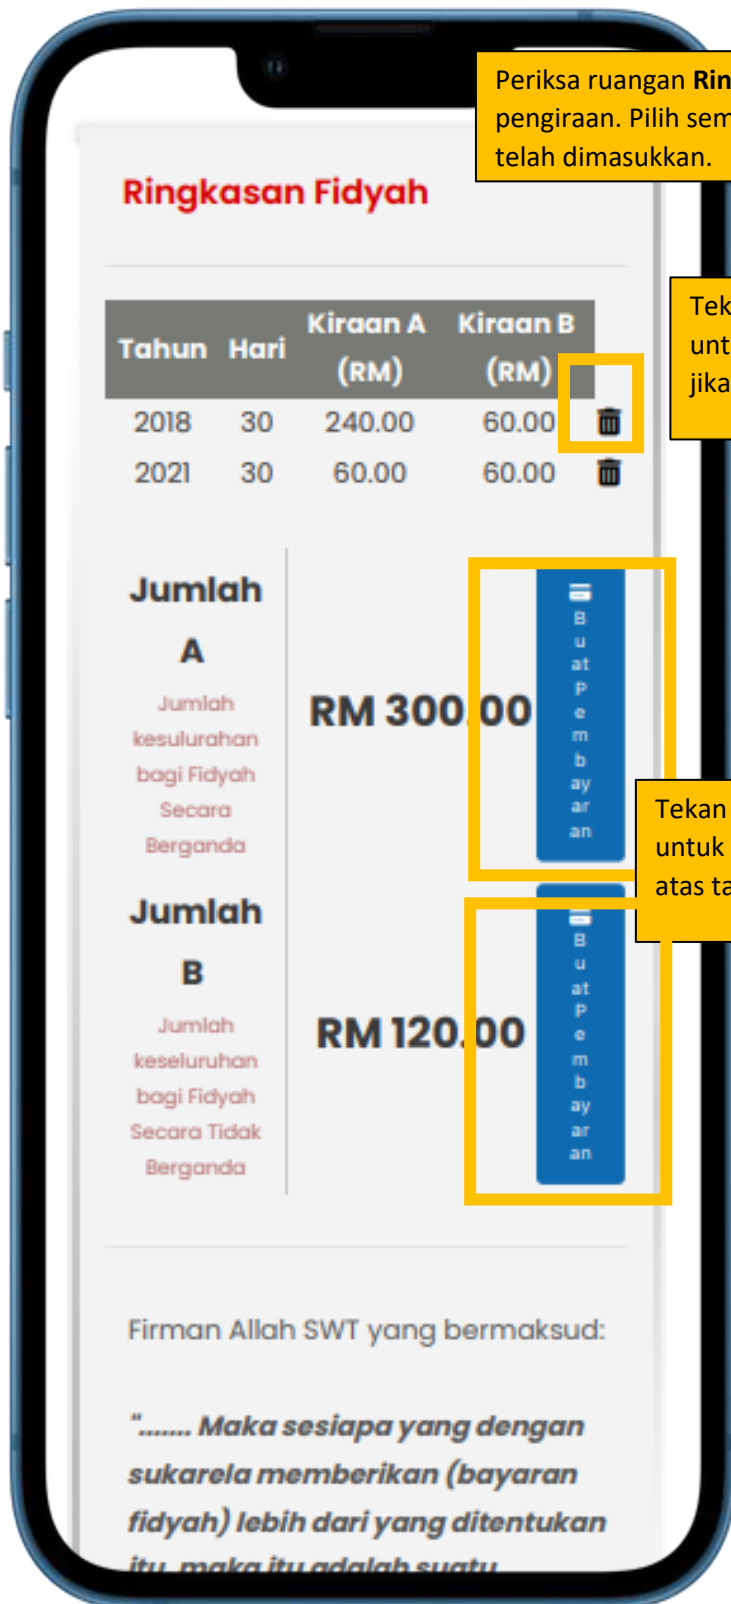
Periksa ruangan **Rin** pengiraan. Pilih sem telah dimasukkan.

Ringkasan Fidyah

| Tahun | Hari | Kiraan A (RM) | Kiraan B (RM) |
|---|---|---|---|
| 2018 | 30 | 240.00 | 60.00 |
| 2021 | 30 | 60.00 | 60.00 |

Tek unt jika

Jumlah A

Jumlah kesulurahan bagi Fidyah Secara Berganda

RM 300.00

Buat Pembayaran

Tekan untuk atas ta

Jumlah B

Jumlah keseluruhan bagi Fidyah Secara Tidak Berganda

RM 120.00

Buat Pembayaran

Firman Allah SWT yang bermaksud:

"....... Maka sesiapa yang dengan sukarela memberikan (bayaran fidyah) lebih dari yang ditentukan itu, maka itu adalah suatu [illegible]